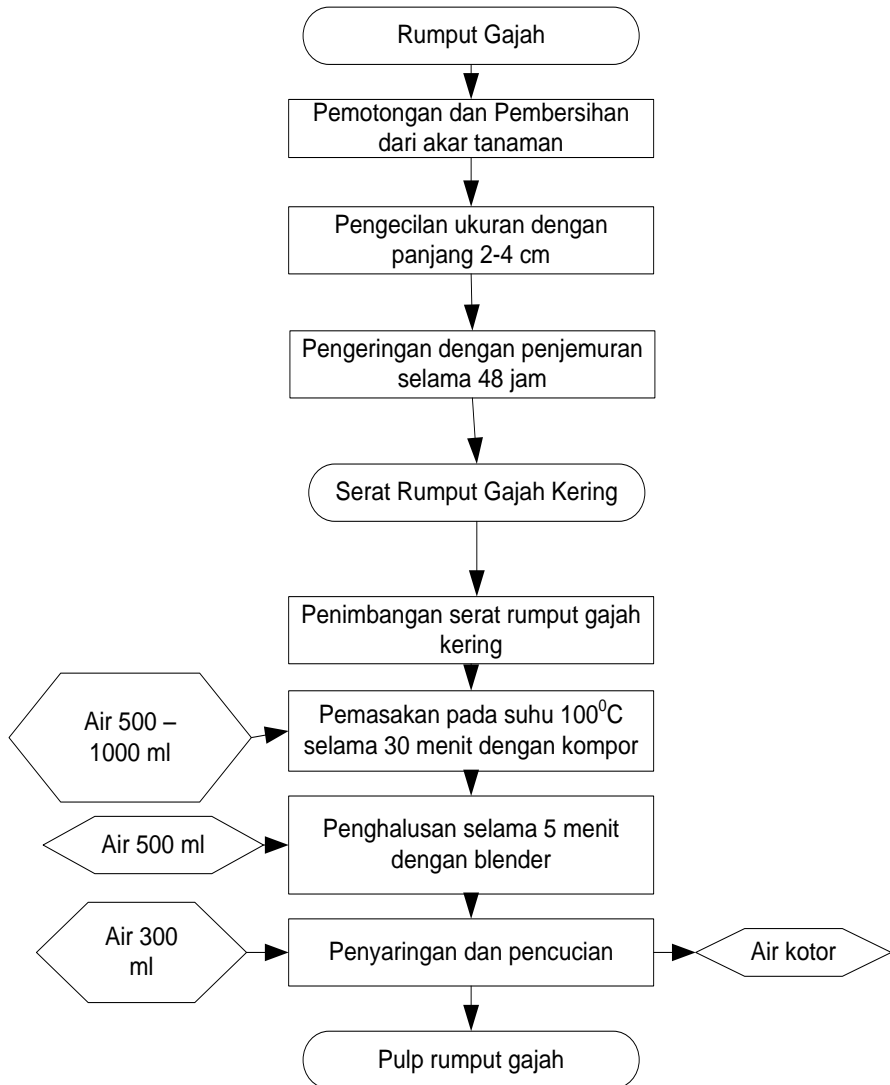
Rumput Gajah

Pemotongan dan Pembersihan dari akar tanaman

Pengecilan ukuran dengan panjang 2-4 cm

Pengeringan dengan penjemuran selama 48 jam

Serat Rumput Gajah Kering

Penimbangan serat rumput gajah kering

Air 500 – 1000 ml

Pemasakan pada suhu $100^0$C selama 30 menit dengan kompor

Air 500 ml

Penghalusan selama 5 menit dengan blender

Air 300 ml

Penyaringan dan pencucian

Air kotor

Pulp rumput gajah